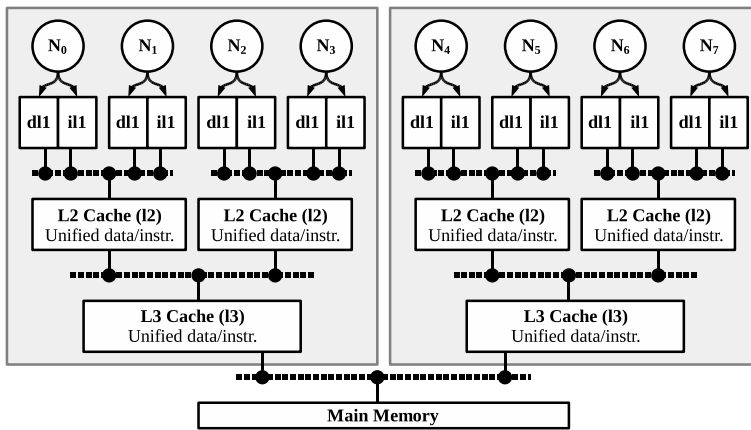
$N_0$ $N_1$ $N_2$ $N_3$

dl1 il1 dl1 il1 dl1 il1 dl1 il1

L2 Cache (l2)
Unified data/instr.

L2 Cache (l2)
Unified data/instr.

L3 Cache (l3)
Unified data/instr.

$N_4$ $N_5$ $N_6$ $N_7$

dl1 il1 dl1 il1 dl1 il1 dl1 il1

L2 Cache (l2)
Unified data/instr.

L2 Cache (l2)
Unified data/instr.

L3 Cache (l3)
Unified data/instr.

Main Memory